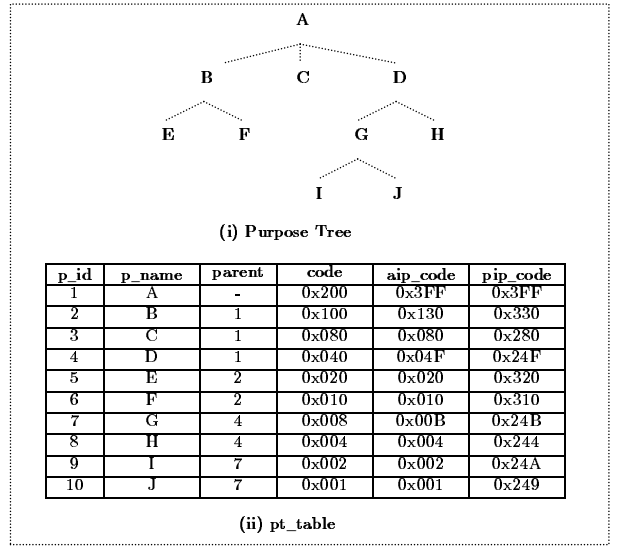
A

B C D

E F G H

I J

(i) Purpose Tree

| p_id | p_name | parent | code | aip_code | pip_code |
|---|---|---|---|---|---|
| 1 | A | - | 0x200 | 0x3FF | 0x3FF |
| 2 | B | 1 | 0x100 | 0x130 | 0x330 |
| 3 | C | 1 | 0x080 | 0x080 | 0x280 |
| 4 | D | 1 | 0x040 | 0x04F | 0x24F |
| 5 | E | 2 | 0x020 | 0x020 | 0x320 |
| 6 | F | 2 | 0x010 | 0x010 | 0x310 |
| 7 | G | 4 | 0x008 | 0x00B | 0x24B |
| 8 | H | 4 | 0x004 | 0x004 | 0x244 |
| 9 | I | 7 | 0x002 | 0x002 | 0x24A |
| 10 | J | 7 | 0x001 | 0x001 | 0x249 |

(ii) pt_table